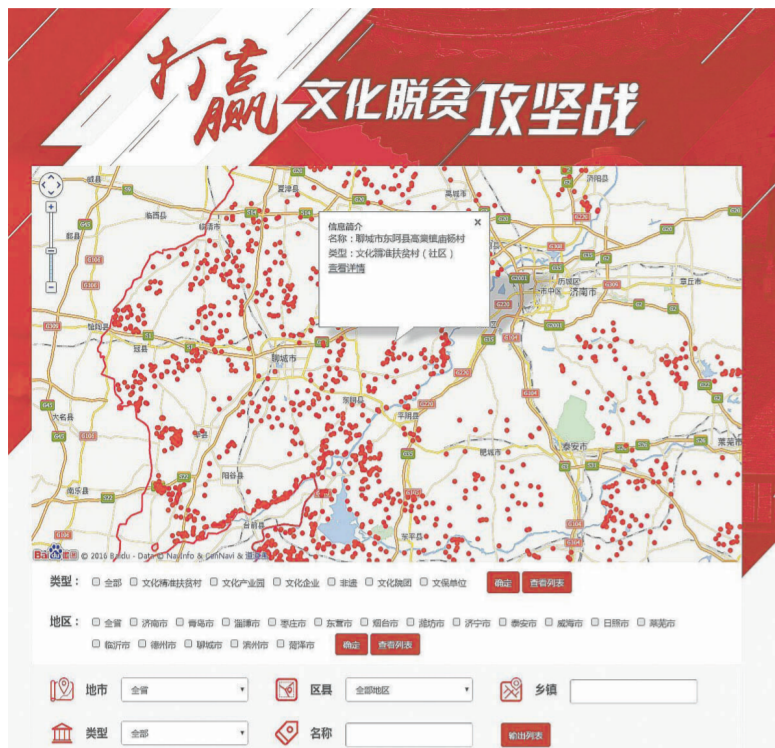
打赢 文化脱贫攻坚战

信息简介
名称：聊城市东阿县高集镇曲杨村
类型：文化精准扶贫村（社区）
查看详情

济南市
聊城市
泰安市

© 2016 Baidu - Data © NavInfo & CenNavi & 道道通

类型： 全部 文化精准扶贫村 文化产业园 文化企业 非遗 文化旅游 文保单位 确定 查看列表

地区： 全省 济南市 青岛市 淄博市 枣庄市 东营市 烟台市 潍坊市 济宁市 泰安市 威海市 日照市 莱芜市 临沂市 德州市 聊城市 滨州市 菏泽市 确定 查看列表

地市 全省
区县 全部地区
乡镇
类型 全部
名称
输出列表